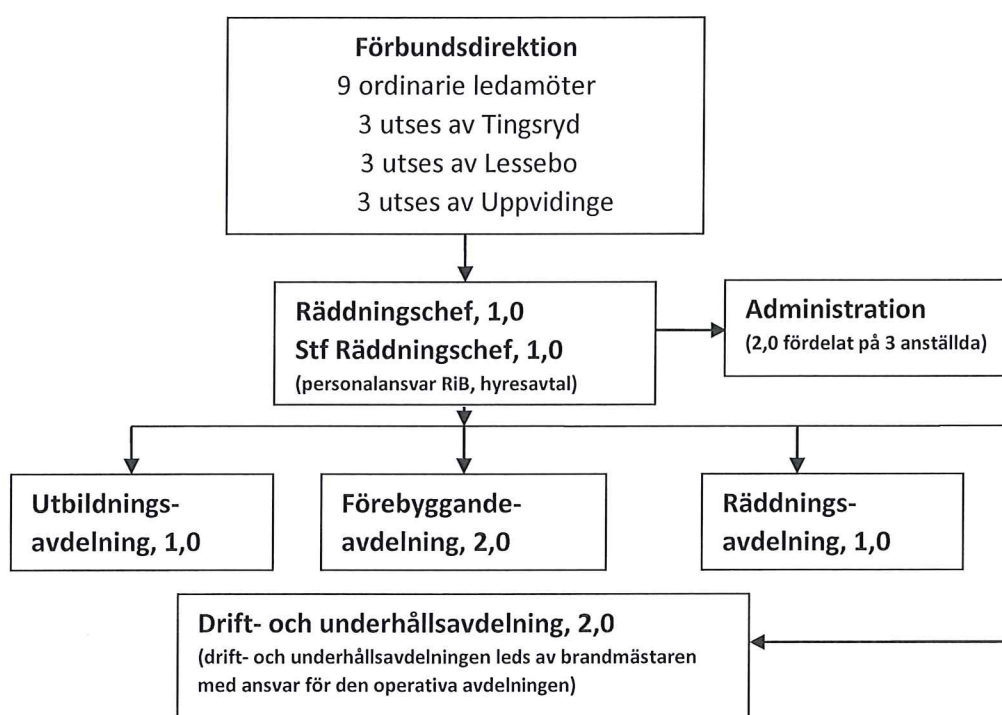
Förbundsdirektion
9 ordinarie ledamöter
3 utses av Tingsryd
3 utses av Lessebo
3 utses av Uppvidinge

Räddningschef, 1,0
Stf Räddningschef, 1,0
(personalansvar RiB, hyresavtal)

Administration
(2,0 fördelat på 3 anställda)

Utbildningsavdelning, 1,0

Förebyggande-avdelning, 2,0

Räddningsavdelning, 1,0

Drift- och underhållsavdelning, 2,0
(drift- och underhållsavdelningen leds av brandmästaren med ansvar för den operativa avdelningen)